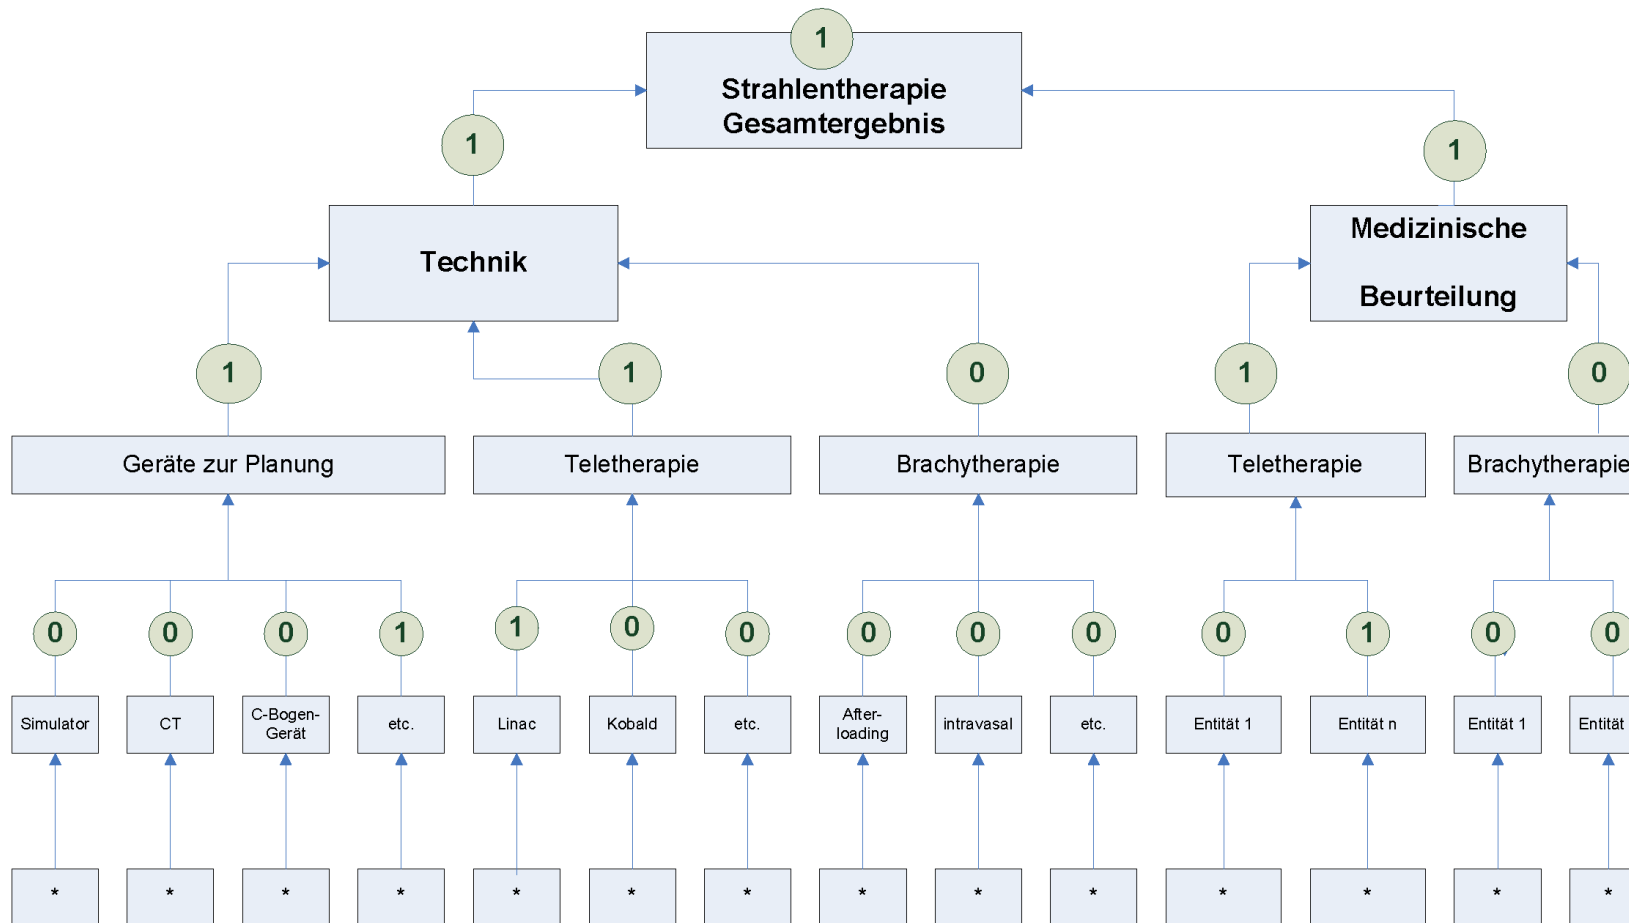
1

Strahlentherapie Gesamtergebnis

1

1

Technik

Medizinische

Beurteilung

1

1

0

1

0

Geräte zur Planung

Teletherapie

Brachytherapie

Teletherapie

Brachytherapie

0 0 0 1 1 0 0 0 0 0 0 1 0 0

Simulator

CT

C-Bogen-Gerät

etc.

Linac

Kobald

etc.

After-loading

intravasal

etc.

Entität 1

Entität n

Entität 1

Entität

* * * * * * * * * * * * * *